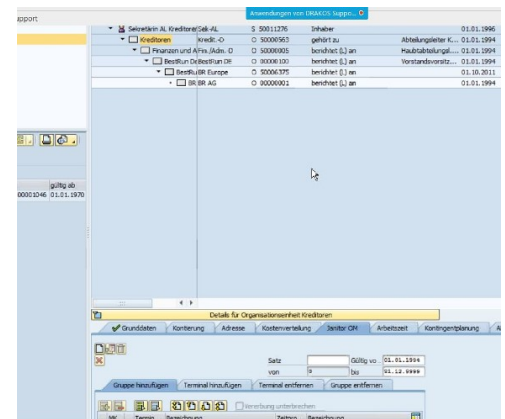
upport

Anwendungen von DRAKOS Suppo...

| | | | | | |
|---|---|---|---|---|---|
| Sekretärin AL Kreditoren | Sek-AL | S 50011276 | Inhaber | | 01.01.1996 |
| Kreditoren | Kredit.-D | O 50000563 | gehört zu | Abteilungsleiter K... | 01.01.1994 |
| Finanzen und A | Fin./Adm.-D | O 50000005 | berichtet (L) an | Hauptabteilungsl... | 01.01.1994 |
| BestRun De | BestRun DE | O 00000100 | berichtet (L) an | Vorstandsvorsitz... | 01.01.1994 |
| BestRu | BR Europe | O 00006375 | berichtet (L) an | | 01.10.2011 |
| BR | BR AG | O 00000001 | berichtet (L) an | | 01.01.1994 |

gültig ab
00001046 01.01.1970

Details für Organisationseinheit Kreditoren

Grunddaten | Kontierung | Adresse | Kostenverteilung | Janitor OM | Arbeitszeit | Kontingentplanung

Satz
Gültig vo 01.01.1994
von 0 bis 31.12.9999

Gruppe hinzufügen | Terminal hinzufügen | Terminal entfernen | Gruppe entfernen

Vererbung unterbrechen

MK | Termin | Bezeichnung | Zeitgru | Bezeichnung